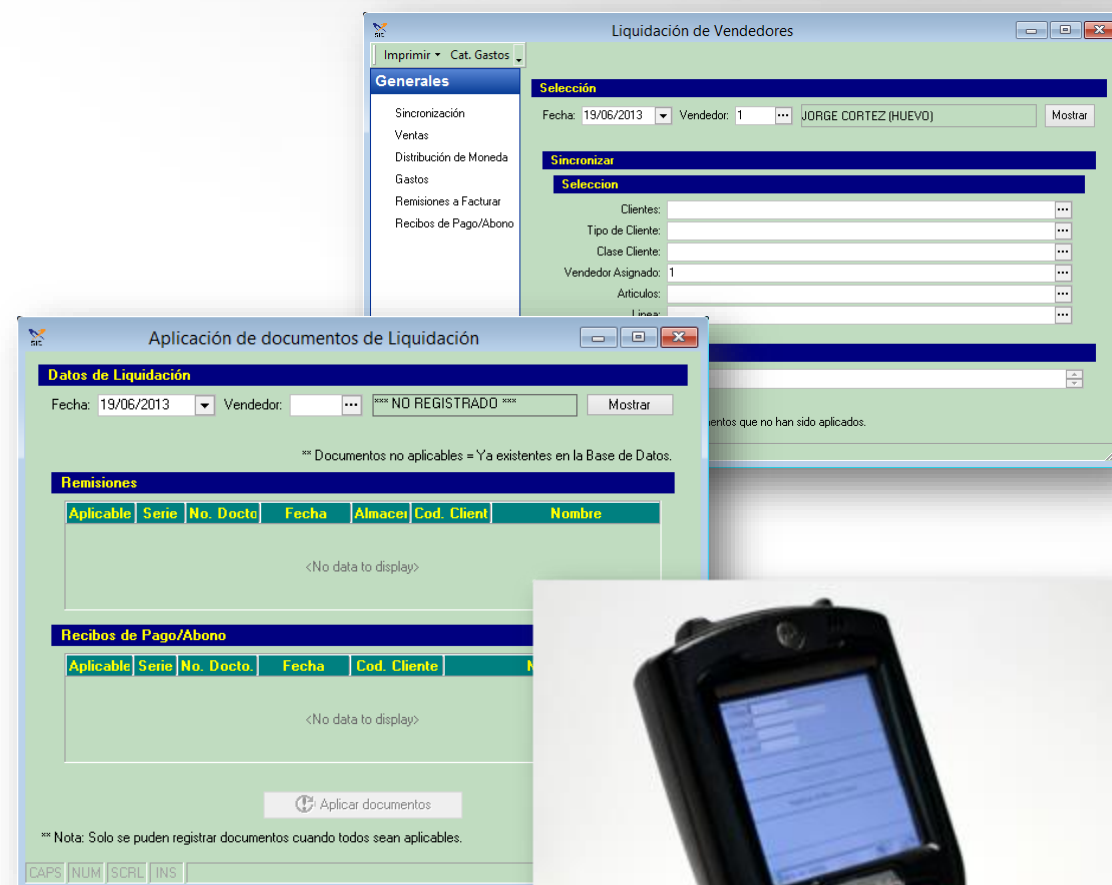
Liquidación de Vendedores

Imprimir ▾ Cat. Gastos

Generales

Sincronización
Ventas
Distribución de Moneda
Gastos
Remisiones a Facturar
Recibos de Pago/Abono

Selección

Fecha: 19/06/2013 Vendedor: 1 JORGE CORTEZ (HUEVO) Mostrar

Sincronizar

Seleccion

Clientes:
Tipo de Cliente:
Clase Cliente:
Vendedor Asignado: 1
Articulos:
Linea:

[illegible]entos que no han sido aplicados.

Aplicación de documentos de Liquidación

Datos de Liquidación

Fecha: 19/06/2013 Vendedor: *** NO REGISTRADO *** Mostrar

** Documentos no aplicables = Ya existentes en la Base de Datos.

Remisiones

| Aplicable | Serie | No. Docto | Fecha | Almacer | Cod. Client | Nombre |
|---|---|---|---|---|---|---|

<No data to display>

Recibos de Pago/Abono

| Aplicable | Serie | No. Docto. | Fecha | Cod. Cliente | N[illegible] |
|---|---|---|---|---|---|

<No data to display>

Aplicar documentos

** Nota: Solo se puden registrar documentos cuando todos sean aplicables.

CAPS NUM SCRL INS